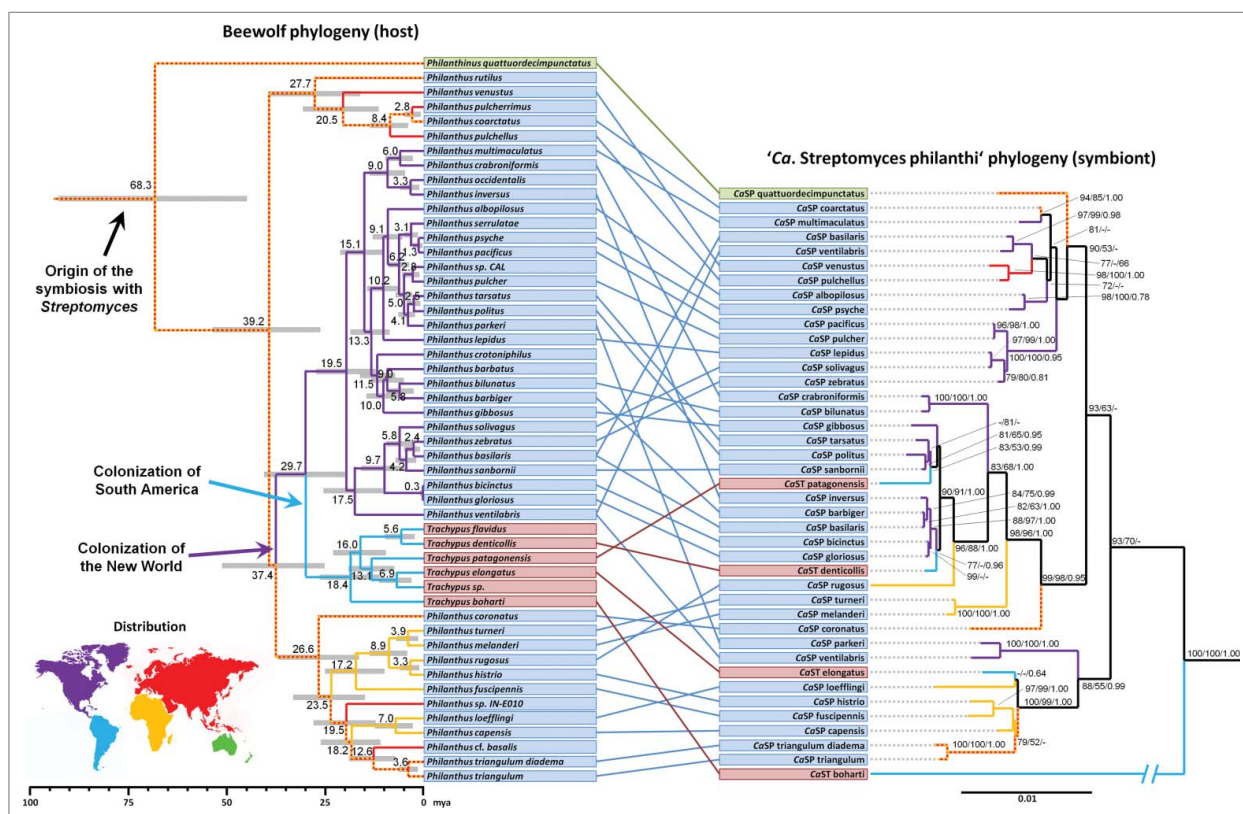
Beewolf phylogeny (host)

Philanthinus quattuordecimpunctatus
Philanthus rutilus
Philanthus venustus
Philanthus pulcherrimus
Philanthus coarctatus
Philanthus pulchellus
Philanthus multimaculatus
Philanthus crabroniformis
Philanthus occidentalis
Philanthus inversus
Philanthus albopilosus
Philanthus serrulatae
Philanthus psyche
Philanthus pacificus
Philanthus sp. CAL
Philanthus pulcher
Philanthus tarsatus
Philanthus politus
Philanthus parkeri
Philanthus lepidus
Philanthus crotoniphilus
Philanthus barbatus
Philanthus bilunatus
Philanthus barbiger
Philanthus gibbosus
Philanthus solivagus
Philanthus zebratus
Philanthus basilaris
Philanthus sanbornii
Philanthus bicinctus
Philanthus gloriosus
Philanthus ventilabris
Trachypus flavidus
Trachypus denticollis
Trachypus patagonensis
Trachypus elongatus
Trachypus sp.
Trachypus boharti
Philanthus coronatus
Philanthus turneri
Philanthus melanderi
Philanthus rugosus
Philanthus histrio
Philanthus fuscipennis
Philanthus sp. IN-E010
Philanthus loefflingi
Philanthus capensis
Philanthus cf. basalis
Philanthus triangulum diadema
Philanthus triangulum

68.3
27.7
20.5
2.8
8.4
6.0
9.0
3.3
9.1
3.1
6.2
1.3
2.8
15.1
10.2
2.5
5.0
4.1
13.3
39.2
19.5
9.0
11.5
5.8
10.0
5.8
2.4
9.7
4.2
0.3
29.7
17.5
5.6
16.0
13.1
6.9
18.4
37.4
26.6
3.9
8.9
17.2
3.3
23.5
7.0
19.5
18.2
12.6
3.6

Origin of the symbiosis with Streptomyces

Colonization of South America

Colonization of the New World

Distribution

100 75 50 25 0 mya

'Ca. Streptomyces philanthi' phylogeny (symbiont)

CaSP quattuordecimpunctatus
CaSP coarctatus
CaSP multimaculatus
CaSP basilaris
CaSP ventilabris
CaSP venustus
CaSP pulchellus
CaSP albopilosus
CaSP psyche
CaSP pacificus
CaSP pulcher
CaSP lepidus
CaSP solivagus
CaSP zebratus
CaSP crabroniformis
CaSP bilunatus
CaSP gibbosus
CaSP tarsatus
CaSP politus
CaSP sanbornii
CaST patagonensis
CaSP inversus
CaSP barbiger
CaSP basilaris
CaSP bicinctus
CaSP gloriosus
CaST denticollis
CaSP rugosus
CaSP turneri
CaSP melanderi
CaSP coronatus
CaSP parkeri
CaSP ventilabris
CaST elongatus
CaSP loefflingi
CaSP histrio
CaSP fuscipennis
CaSP capensis
CaSP triangulum diadema
CaSP triangulum
CaST boharti

94/85/1.00
97/99/0.98
81/-/-
90/53/-
77/-/66
98/100/1.00
72/-/-
98/100/0.78
96/98/1.00
97/99/1.00
100/100/0.95
79/80/0.81
100/100/1.00
93/63/-
-/81/-
81/65/0.95
83/53/0.99
83/68/1.00
90/91/1.00
84/75/0.99
82/63/1.00
88/97/1.00
96/88/1.00
98/96/1.00
77/-/0.96
99/-/-
99/98/0.95
93/70/-
100/100/1.00
100/100/1.00
100/100/1.00
-/-/0.64
97/99/1.00
100/99/1.00
88/55/0.99
100/100/1.00
79/52/-

0.01